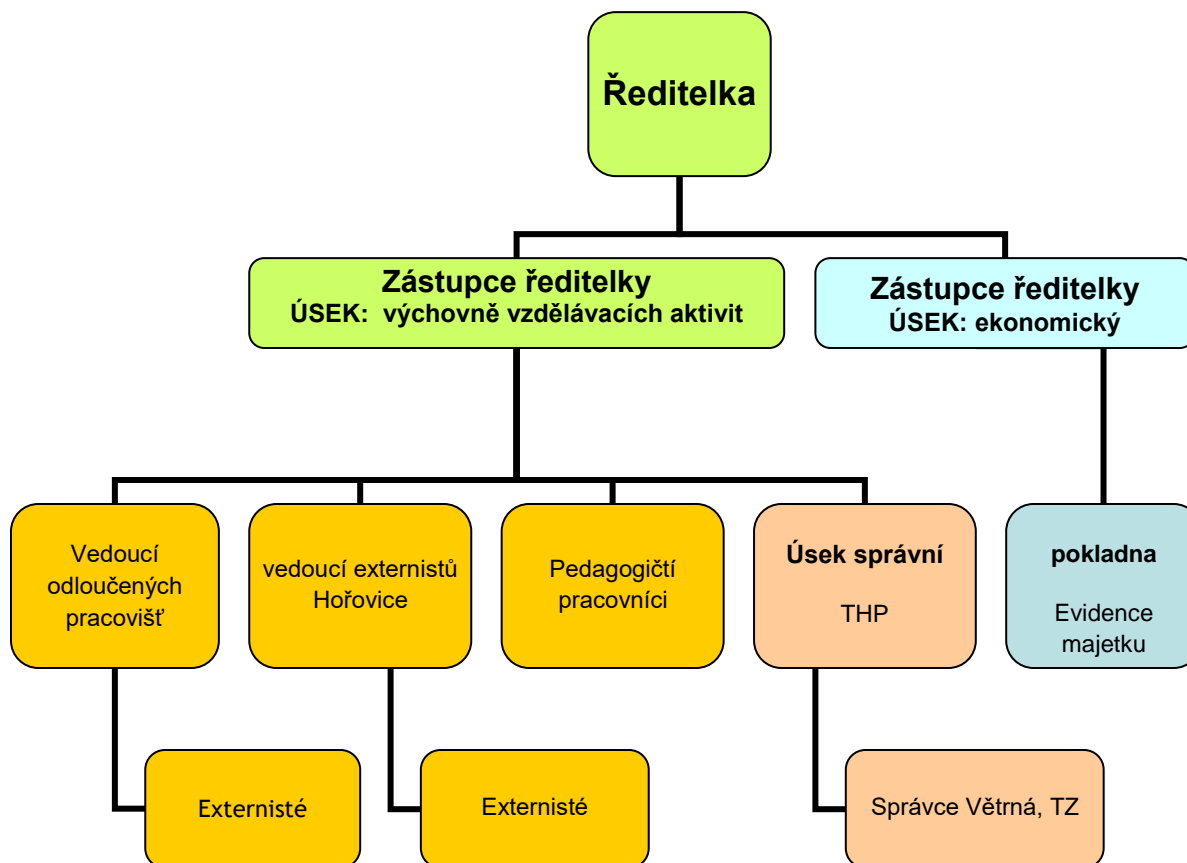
Ředitelka

Zástupce ředitelky
ÚSEK: výchovně vzdělávacích aktivit

Zástupce ředitelky
ÚSEK: ekonomický

Vedoucí odloučených pracovišť

vedoucí externistů Hořovice

Pedagogičtí pracovníci

Úsek správní

THP

pokladna

Evidence majetku

Externisté

Externisté

Správce Větrná, TZ